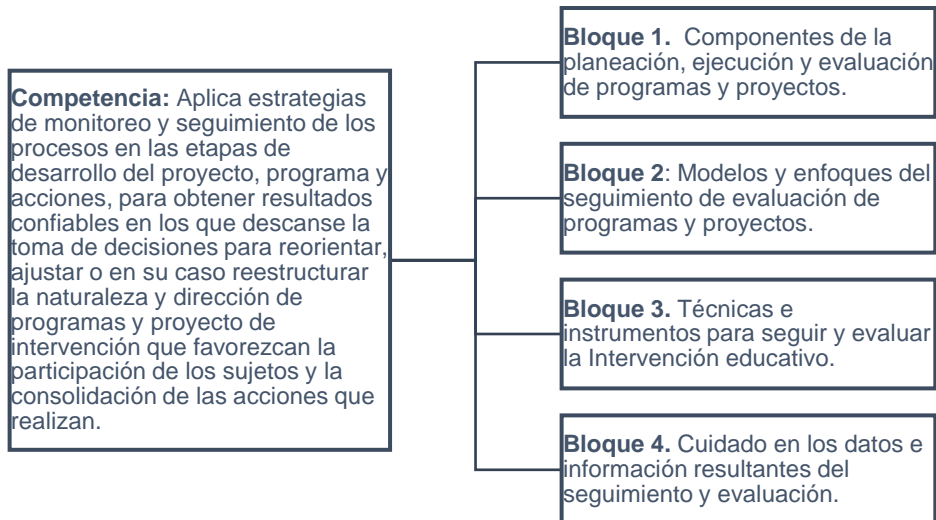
**Competencia:** Aplica estrategias de monitoreo y seguimiento de los procesos en las etapas de desarrollo del proyecto, programa y acciones, para obtener resultados confiables en los que descanse la toma de decisiones para reorientar, ajustar o en su caso reestructurar la naturaleza y dirección de programas y proyecto de intervención que favorezcan la participación de los sujetos y la consolidación de las acciones que realizan.

**Bloque 1.** Componentes de la planeación, ejecución y evaluación de programas y proyectos.

**Bloque 2**: Modelos y enfoques del seguimiento de evaluación de programas y proyectos.

**Bloque 3.** Técnicas e instrumentos para seguir y evaluar la Intervención educativo.

**Bloque 4.** Cuidado en los datos e información resultantes del seguimiento y evaluación.